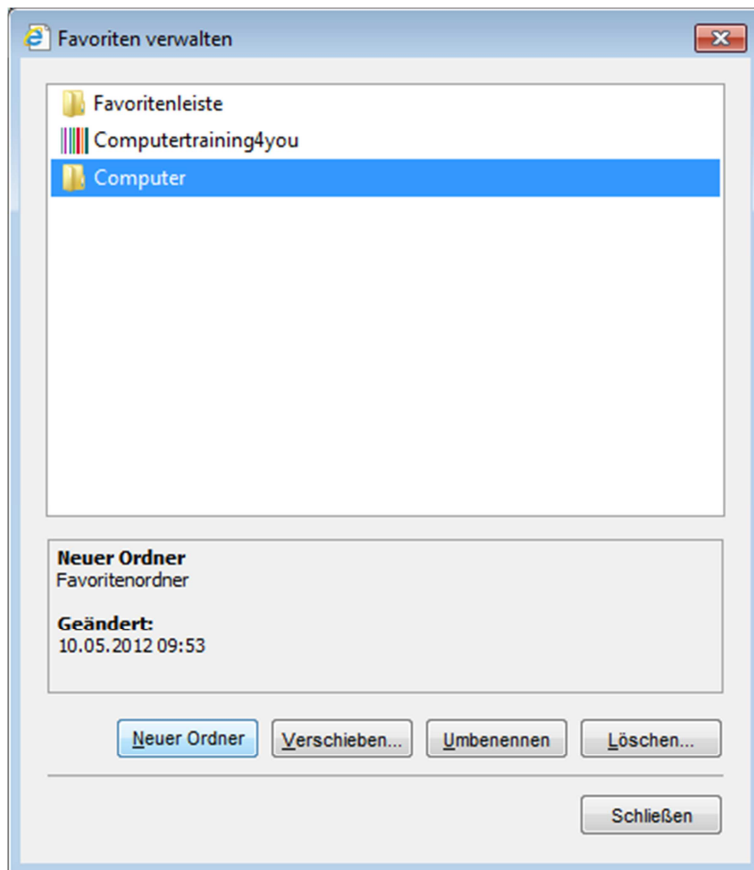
Favoriten verwalten

Favoritenleiste
Computertraining4you
Computer

**Neuer Ordner**
Favoritenordner

**Geändert:**
10.05.2012 09:53

Neuer Ordner | Verschieben... | Umbenennen | Löschen...

Schließen